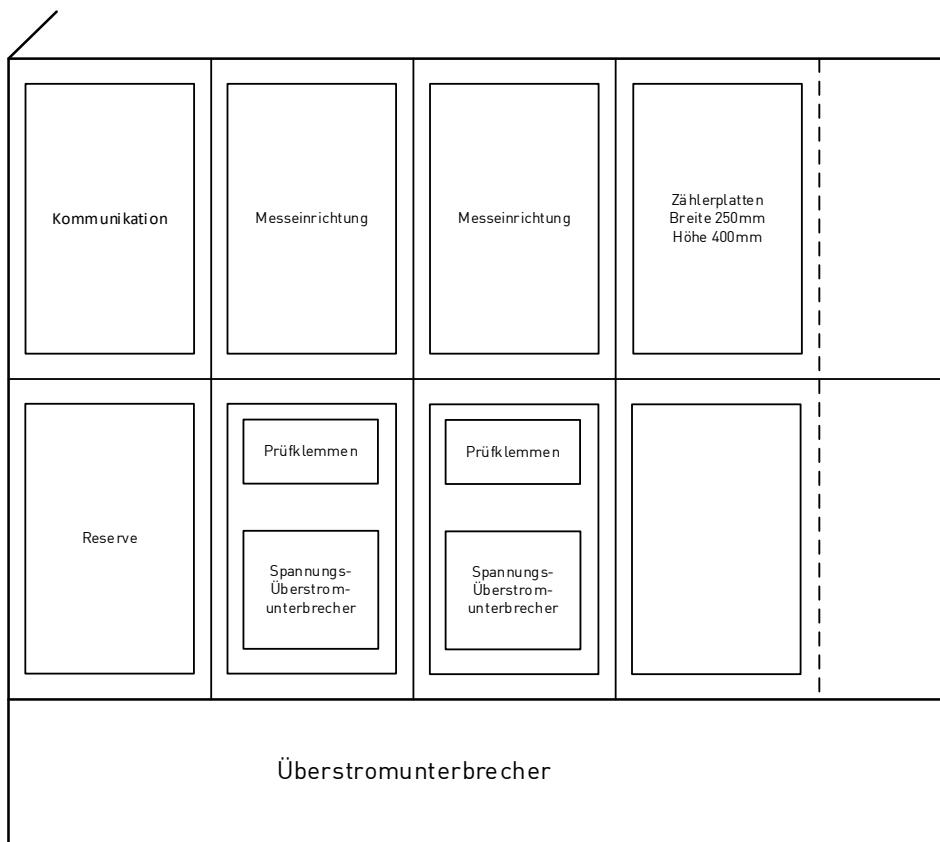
Kommunikation

Messeinrichtung

Messeinrichtung

Zählerplatten
Breite 250mm
Höhe 400mm

Reserve

Prüfklemmen

Spannungs-Überstrom-unterbrecher

Prüfklemmen

Spannungs-Überstrom-unterbrecher

Überstromunterbrecher